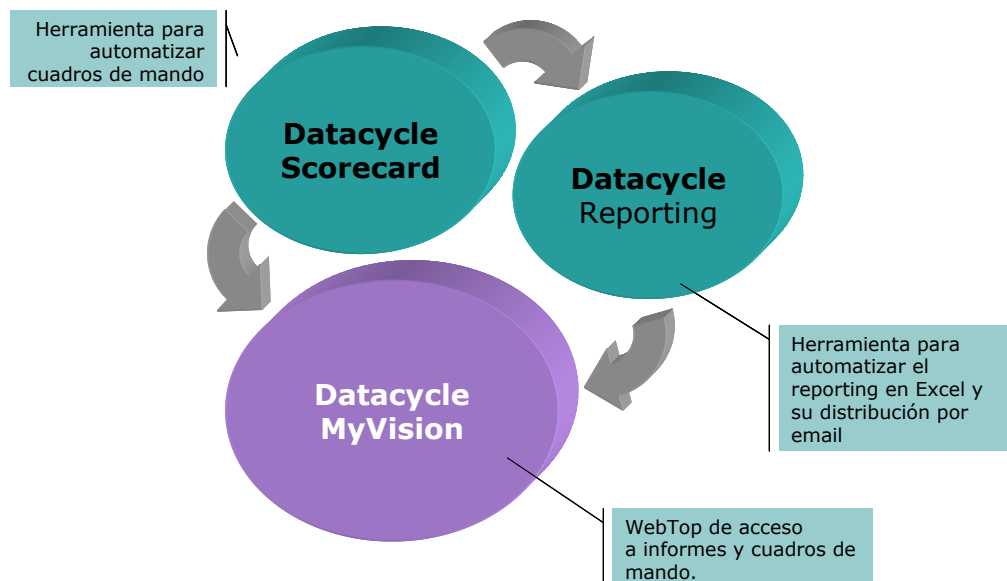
Herramienta para automatizar cuadros de mando

Datacycle Scorecard

Datacycle Reporting

Herramienta para automatizar el reporting en Excel y su distribución por email

Datacycle MyVision

WebTop de acceso a informes y cuadros de mando.